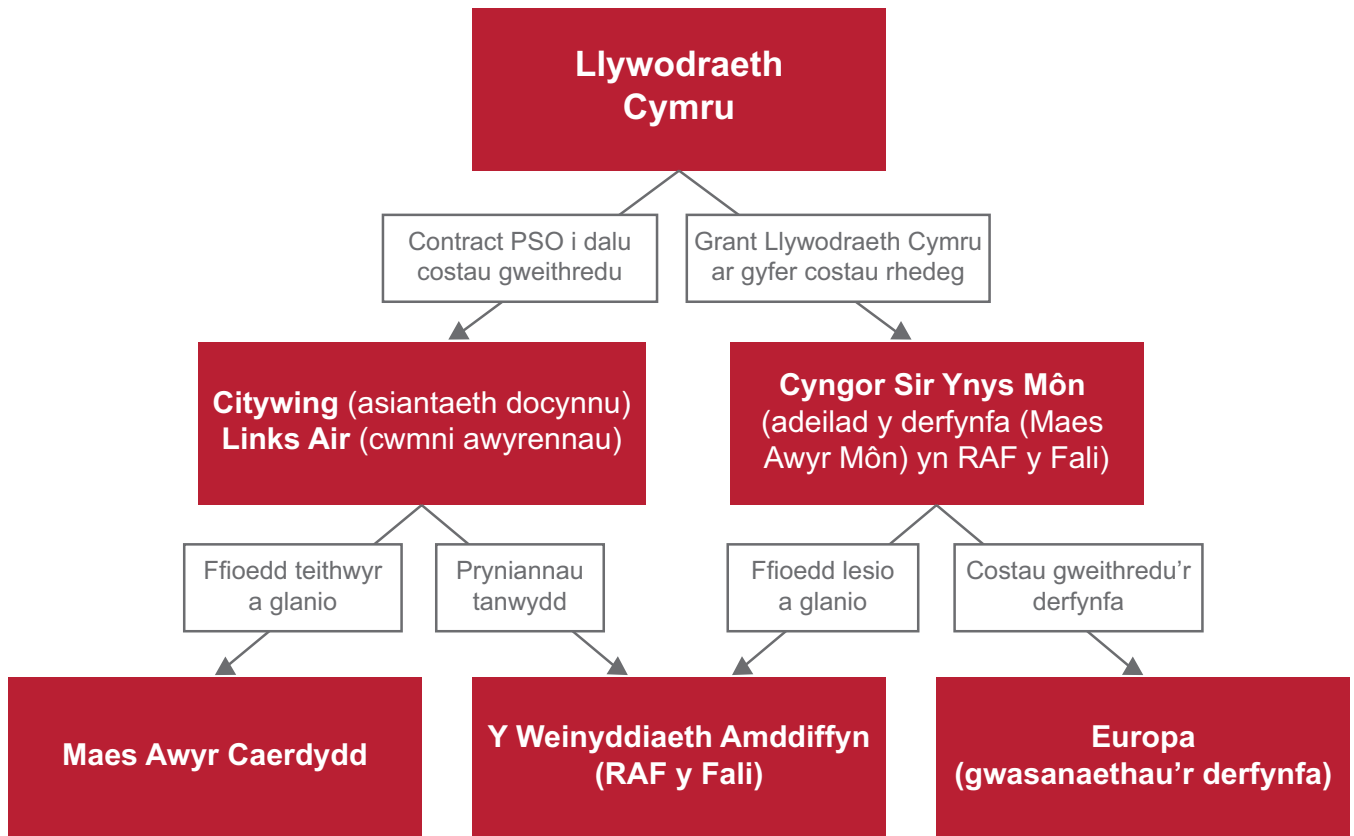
Llywodraeth Cymru

Contract PSO i dalu costau gweithredu

Grant Llywodraeth Cymru ar gyfer costau rhedeg

Citywing (asiantaeth docynnu) Links Air (cwmni awyrennau)

Cyngor Sir Ynys Môn (adeilad y derfynfa (Maes Awyr Môn) yn RAF y Fali)

Ffioedd teithwyr a glanio

Pryniannau tanwydd

Ffioedd lesio a glanio

Costau gweithredu'r derfynfa

Maes Awyr Caerdydd

Y Weinyddiaeth Amddiffyn (RAF y Fali)

Europa (gwasanaethau'r derfynfa)